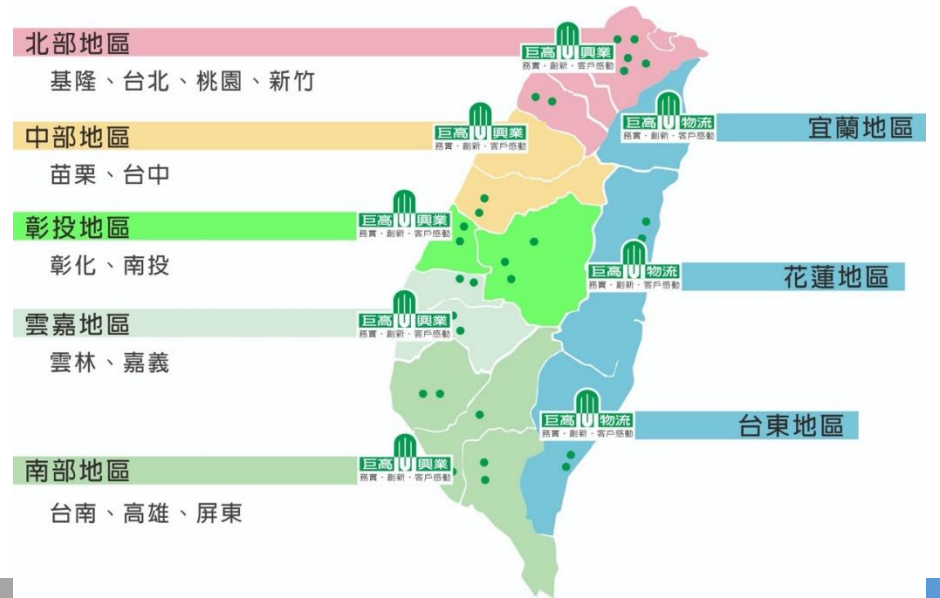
北部地區
基隆、台北、桃園、新竹

巨高興業
務實．創新．客戶感動

中部地區
苗栗、台中

巨高興業
務實．創新．客戶感動

巨高物流
務實．創新．客戶感動

宜蘭地區

彰投地區
彰化、南投

巨高興業
務實．創新．客戶感動

巨高物流
務實．創新．客戶感動

花蓮地區

雲嘉地區
雲林、嘉義

巨高興業
務實．創新．客戶感動

巨高物流
務實．創新．客戶感動

台東地區

南部地區
台南、高雄、屏東

巨高興業
務實．創新．客戶感動